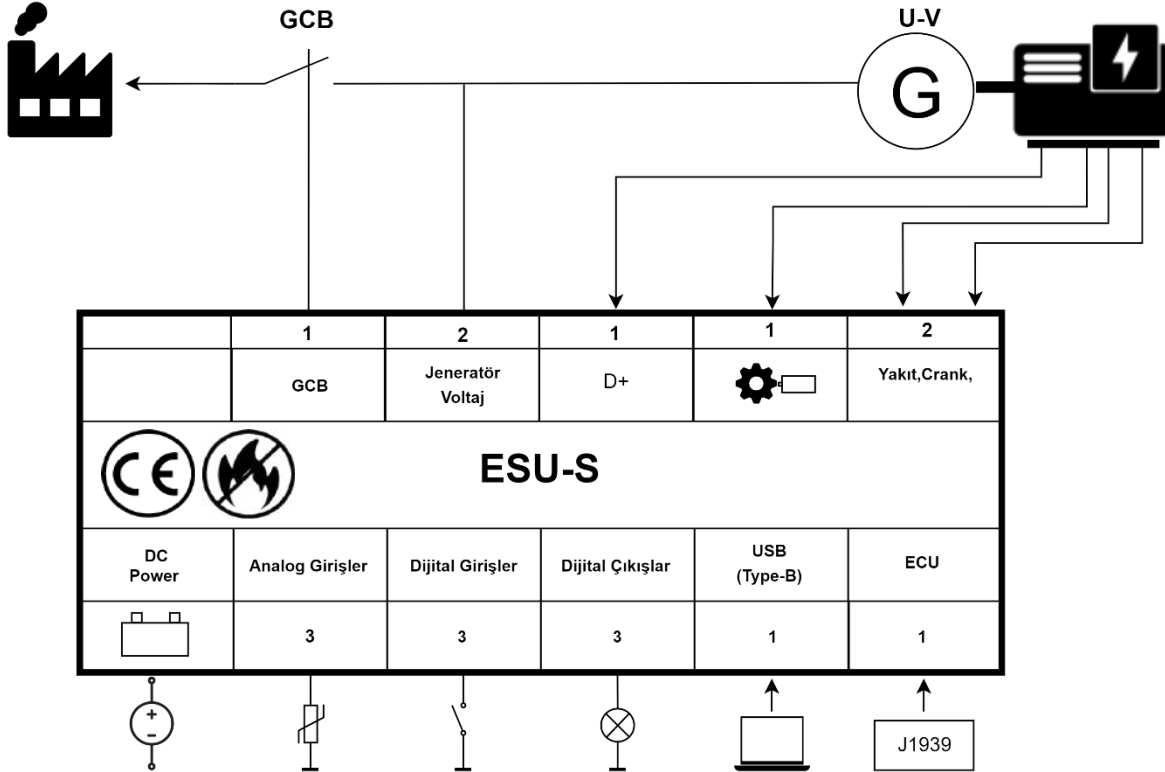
GCB

U-V

G

| | 1 | 2 | 1 | 1 | 2 |
|---|---|---|---|---|---|
| | GCB | Jeneratör Voltaj | D+ | | Yakıt,Crank, |

CE

ESU-S

| DC Power | Analog Girişler | Dijital Girişler | Dijital Çıkışlar | USB (Type-B) | ECU |
|---|---|---|---|---|---|
| | 3 | 3 | 3 | 1 | 1 |

+
-

J1939